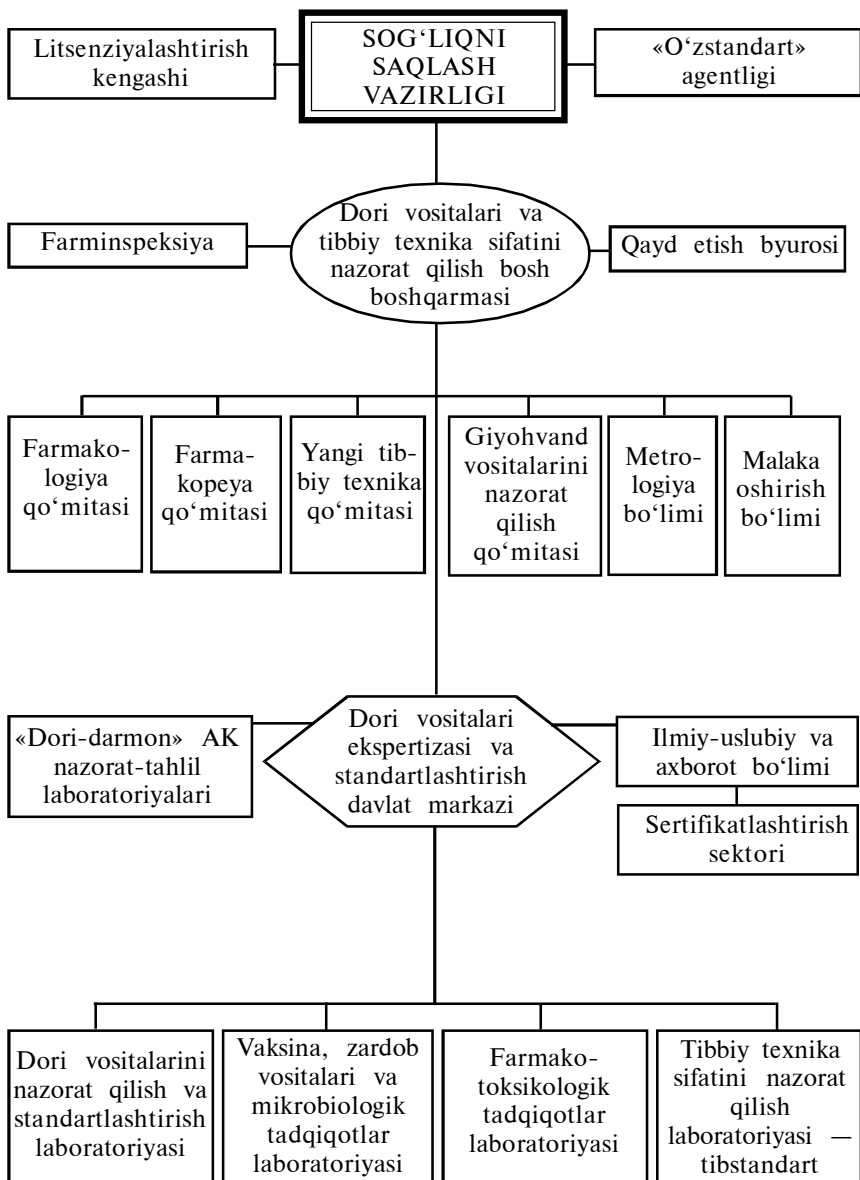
Litsenziyalashtirish kengashi

SOG‘LIQNI SAQLASH VAZIRLIGI

«O‘zstandart» agentligi

Farminspeksiya

Dori vositalari va tibbiy texnika sifatini nazorat qilish bosh boshqarmasi

Qayd etish byurosi

Farmakologiya qo‘mitasi

Farmakopeya qo‘mitasi

Yangi tibbiy texnika qo‘mitasi

Giyohvand vositalarini nazorat qilish qo‘mitasi

Metrologiya bo‘limi

Malaka oshirish bo‘limi

«Dori-darmon» AK nazorat-tahlil laboratoriyalari

Dori vositalari ekspertizasi va standartlashtirish davlat markazi

Ilmiy-uslubiy va axborot bo‘limi

Sertifikatlashtirish sektori

Dori vositalarini nazorat qilish va standartlashtirish laboratoriyasi

Vaksina, zardob vositalari va mikrobiologik tadqiqotlar laboratoriyasi

Farmako-toksikologik tadqiqotlar laboratoriyasi

Tibbiy texnika sifatini nazorat qilish laboratoriyasi — tibstandart